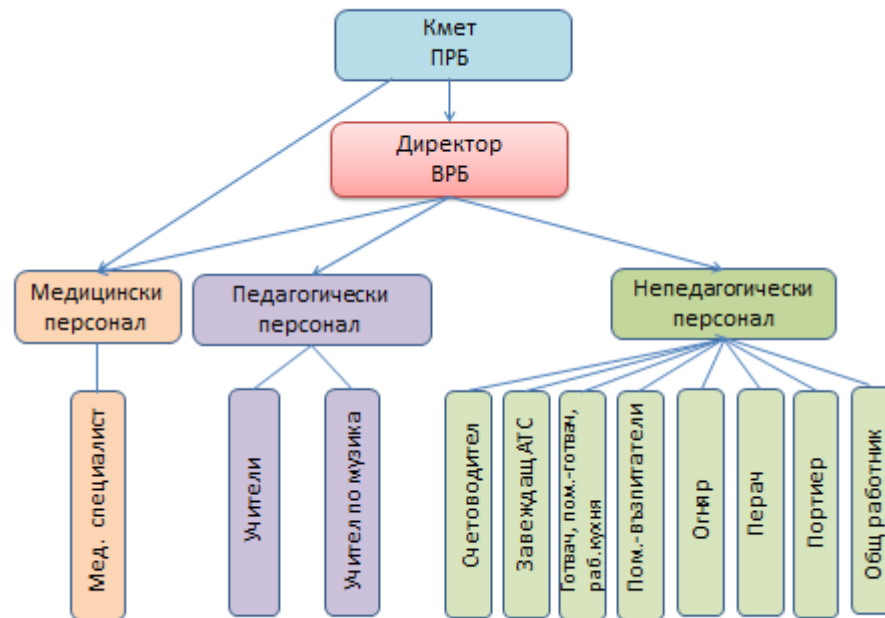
Кмет
ПРБ

Директор
ВРБ

Медицински персонал

Педагогически персонал

Непедагогически персонал

Мед. специалист

Учители

Учител по музика

Счетоводител

Завеждащ АТС

Готвач, пом.-готвач, раб.кухня

Пом.-възпитатели

Огняр

Перач

Портиер

Общ работник